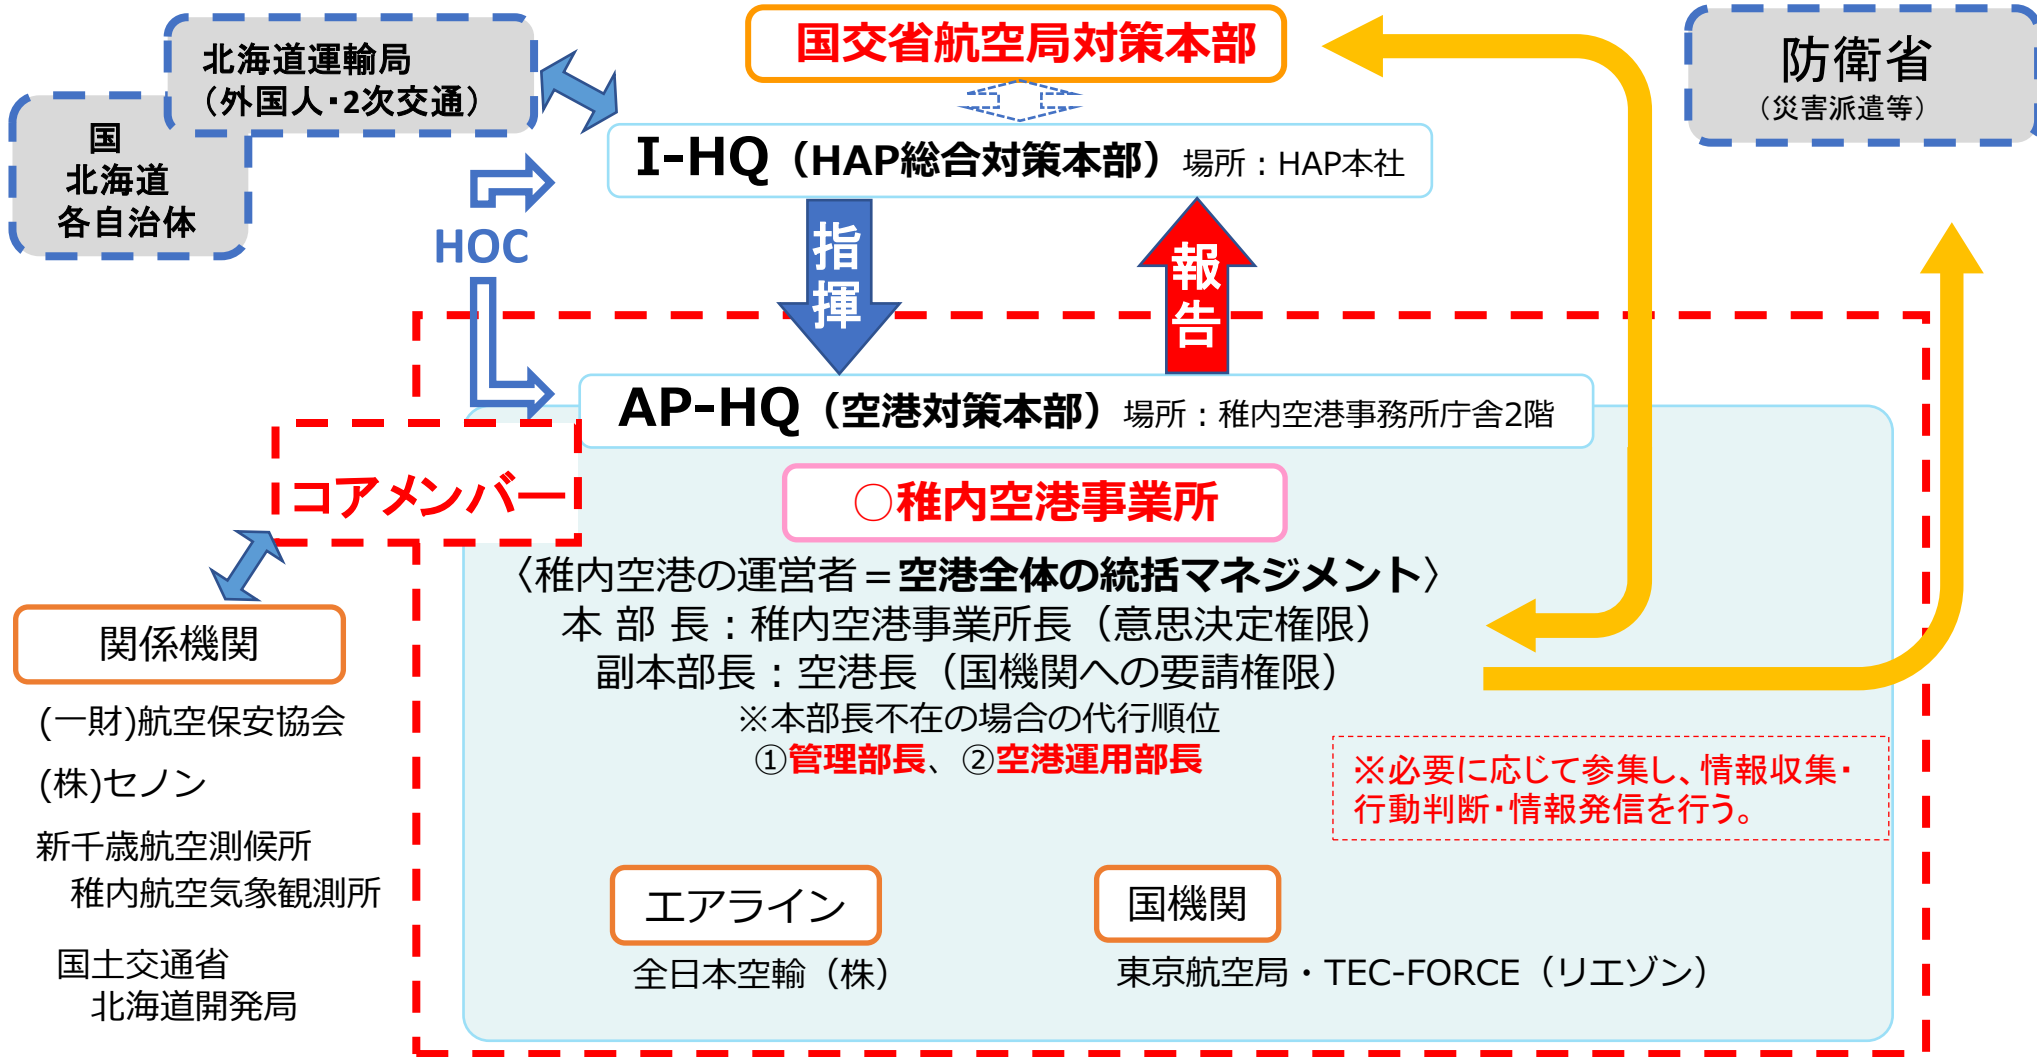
北海道運輸局
（外国人・2次交通）

国
北海道
各自治体

国交省航空局対策本部

防衛省
（災害派遣等）

I-HQ（HAP総合対策本部）場所：HAP本社

HOC

指揮

報告

AP-HQ（空港対策本部）場所：稚内空港事務所庁舎2階

コアメンバー

○稚内空港事業所

〈稚内空港の運営者＝空港全体の統括マネジメント〉
本 部 長：稚内空港事業所長（意思決定権限）
副本部長：空港長（国機関への要請権限）
※本部長不在の場合の代行順位
①管理部長、②空港運用部長

関係機関

(一財)航空保安協会
(株)セノン
新千歳航空測候所
稚内航空気象観測所
国土交通省
北海道開発局

※必要に応じて参集し、情報収集・行動判断・情報発信を行う。

エアライン
全日本空輸（株）

国機関
東京航空局・TEC-FORCE（リエゾン）